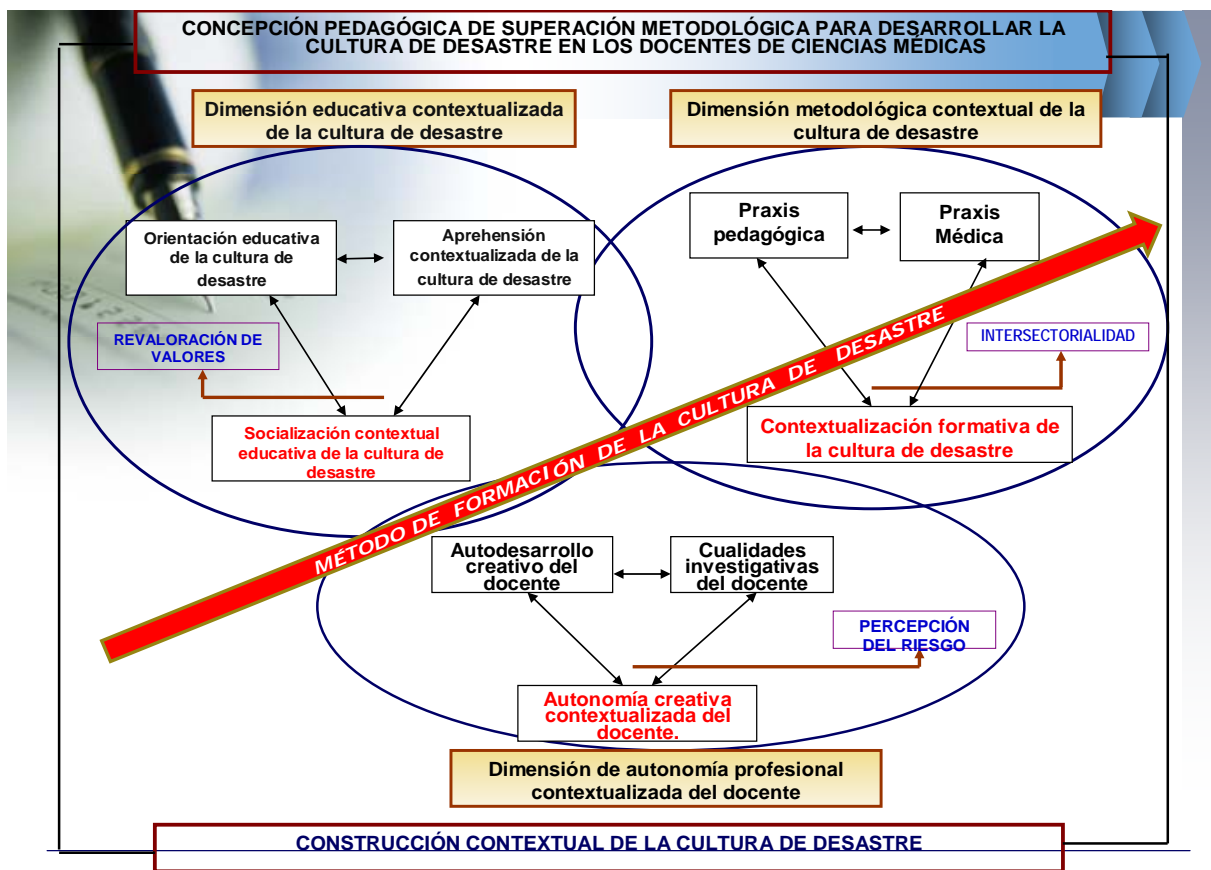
CONCEPCIÓN PEDAGÓGICA DE SUPERACIÓN METODOLÓGICA PARA DESARROLLAR LA CULTURA DE DESASTRE EN LOS DOCENTES DE CIENCIAS MÉDICAS

Dimensión educativa contextualizada de la cultura de desastre

Orientación educativa de la cultura de desastre

Aprehensión contextualizada de la cultura de desastre

REVALORACIÓN DE VALORES

Socialización contextual educativa de la cultura de desastre

Dimensión metodológica contextual de la cultura de desastre

Praxis pedagógica

Praxis Médica

INTERSECTORIALIDAD

Contextualización formativa de la cultura de desastre

MÉTODO DE FORMACIÓN DE LA CULTURA DE DESASTRE

Autodesarrollo creativo del docente

Cualidades investigativas del docente

PERCEPCIÓN DEL RIESGO

Autonomía creativa contextualizada del docente.

Dimensión de autonomía profesional contextualizada del docente

CONSTRUCCIÓN CONTEXTUAL DE LA CULTURA DE DESASTRE